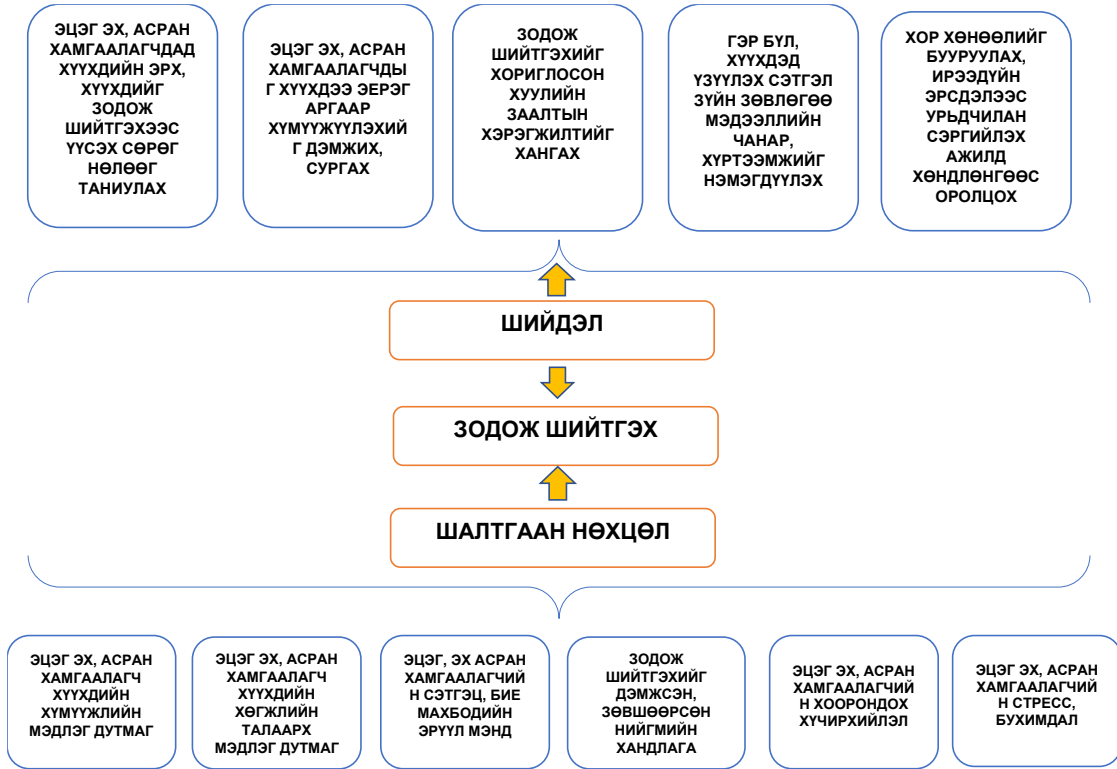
ЭЦЭГ ЭХ, АСРАН ХАМГААЛАГЧДАД ХҮҮХДИЙН ЭРХ, ХҮҮХДИЙГ ЗОДОЖ ШИЙТГЭХЭЭС ҮҮСЭХ СӨРӨГ НӨЛӨӨГ ТАНИУЛАХ

ЭЦЭГ ЭХ, АСРАН ХАМГААЛАГЧДЫГ ХҮҮХДЭЭ ЭЕРЭГ АРГААР ХҮМҮҮЖҮҮЛЭХИЙГ ДЭМЖИХ, СУРГАХ

ЗОДОЖ ШИЙТГЭХИЙГ ХОРИГЛОСОН ХУУЛИЙН ЗААЛТЫН ХЭРЭГЖИЛТИЙГ ХАНГАХ

ГЭР БҮЛ, ХҮҮХДЭД ҮЗҮҮЛЭХ СЭТГЭЛ ЗҮЙН ЗӨВЛӨГӨӨ МЭДЭЭЛЛИЙН ЧАНАР, ХҮРТЭЭМЖИЙГ НЭМЭГДҮҮЛЭХ

ХОР ХӨНӨӨЛИЙГ БУУРУУЛАХ, ИРЭЭДҮЙН ЭРСДЭЛЭЭС УРЬДЧИЛАН СЭРГИЙЛЭХ АЖИЛД ХӨНДЛӨНГӨӨС ОРОЛЦОХ

ШИЙДЭЛ

ЗОДОЖ ШИЙТГЭХ

ШАЛТГААН НӨХЦӨЛ

ЭЦЭГ ЭХ, АСРАН ХАМГААЛАГЧ ХҮҮХДИЙН ХҮМҮҮЖЛИЙН МЭДЛЭГ ДУТМАГ

ЭЦЭГ ЭХ, АСРАН ХАМГААЛАГЧ ХҮҮХДИЙН ХӨГЖЛИЙН ТАЛААРХ МЭДЛЭГ ДУТМАГ

ЭЦЭГ, ЭХ АСРАН ХАМГААЛАГЧИЙН СЭТГЭЦ, БИЕ МАХБОДИЙН ЭРҮҮЛ МЭНД

ЗОДОЖ ШИЙТГЭХИЙГ ДЭМЖСЭН, ЗӨВШӨӨРСӨН НИЙГМИЙН ХАНДЛАГА

ЭЦЭГ ЭХ, АСРАН ХАМГААЛАГЧИЙН ХООРОНДОХ ХҮЧИРХИЙЛЭЛ

ЭЦЭГ ЭХ, АСРАН ХАМГААЛАГЧИЙН СТРЕСС, БУХИМДАЛ